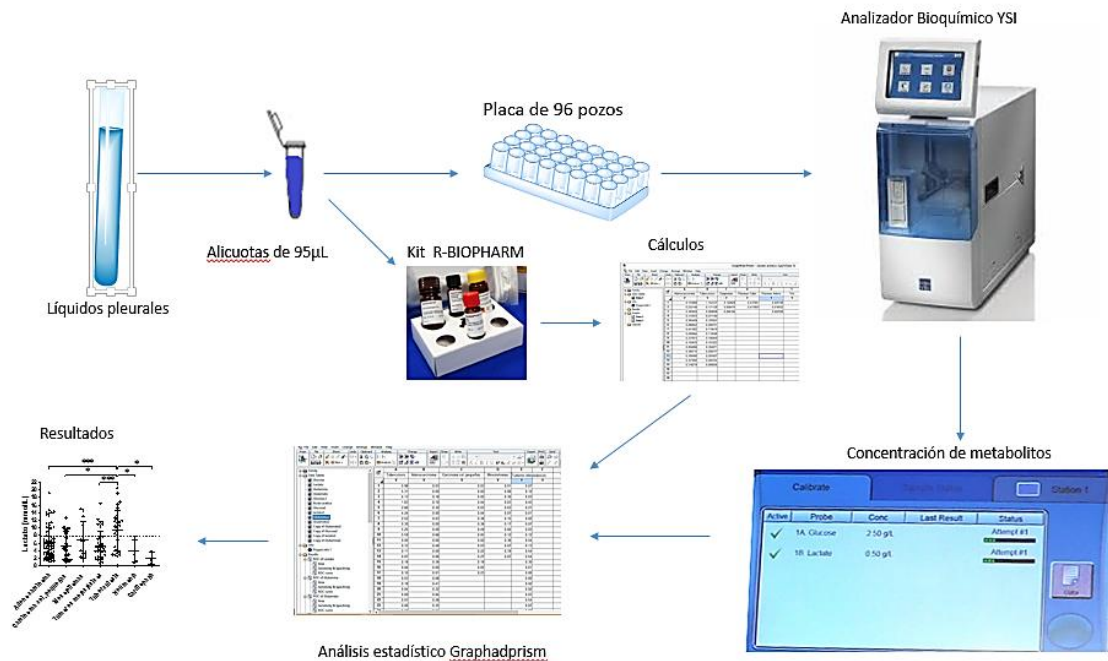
Analizador Bioquímico YSI

Placa de 96 pozos

Alicuotas de 95µL

Kit R-BIOPHARM

Cálculos

Líquidos pleurales

Resultados

Lactato (mmol/L)

Concentración de metabolitos

Calibrate

Station 1

| Active | Probe | Conc | Last Result | Status |
|---|---|---|---|---|
| ✓ | 1A Glucose | 2.50 g/L | | Attempt #1 |
| ✓ | 1B Lactate | 0.50 g/L | | Attempt #1 |

Análisis estadístico Graphadprism